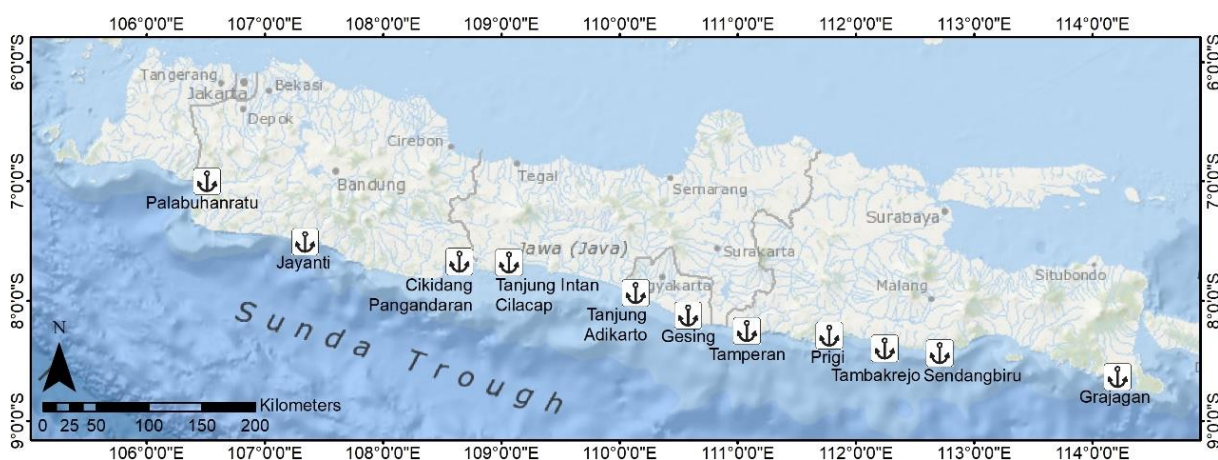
106°0'0"E 107°0'0"E 108°0'0"E 109°0'0"E 110°0'0"E 111°0'0"E 112°0'0"E 113°0'0"E 114°0'0"E

6°0'0"S 7°0'0"S 8°0'0"S 9°0'0"S

Tangerang
Jakarta
Bekasi
Depok
Cirebon
Bandung
Tegal
Semarang
Surabaya
Jawa (Java)
Surakarta
Yogyakarta
Malang
Situbondo

Palabuhanratu
Jayanti
Cikidang Pangandaran
Tanjung Intan Cilacap
Tanjung Adikarto
Gesing
Tamperan
Prigi
Tambakrejo
Sendangbiru
Grajagan

Sunda Trough

N

Kilometers
0 25 50 100 150 200

106°0'0"E 107°0'0"E 108°0'0"E 109°0'0"E 110°0'0"E 111°0'0"E 112°0'0"E 113°0'0"E 114°0'0"E

6°0'0"S 7°0'0"S 8°0'0"S 9°0'0"S